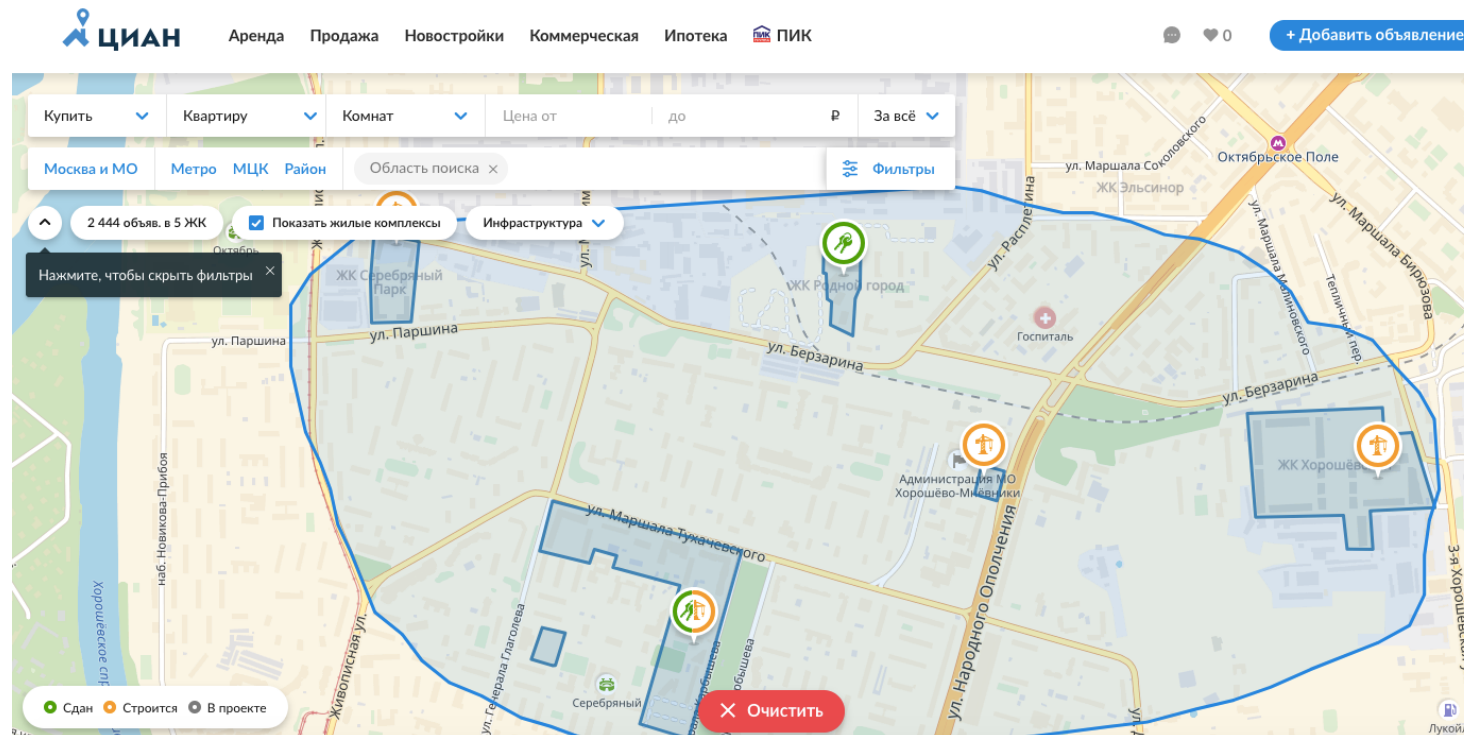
ЦИАН Аренда Продажа Новостройки Коммерческая Ипотека ПИК ПИК 0 + Добавить объявление

Купить Квартиру Комнат Цена от до ₽ За всё

Москва и МО Метро МЦК Район Область поиска × Фильтры

2 444 объяв. в 5 ЖК Показать жилые комплексы Инфраструктура

Нажмите, чтобы скрыть фильтры ×

ЖК Серебряный Парк
ЖК Родной город
ЖК Хорошёво
ЖК Эльсинор
Октябрьское Поле
ул. Маршала Соколовского
ул. Маршала Бирюзова
ул. Маршала Малиновского
Тепличный пер
ул. Расплетина
Госпиталь
ул. Паршина
ул. Паршина
ул. Берзарина
ул. Берзарина
Администрация МО Хорошёво-Мнёвники
ул. Маршала Тухачевского
ул. Народного Ополчения
наб. Новикова-Прибоя
Хорошёвское спр.
Живописная ул.
ул. Генерала Глаголева
Серебряный
3-я Хорошёвская
Лукойл
Октябрь

Сдан Строится В проекте

Очистить